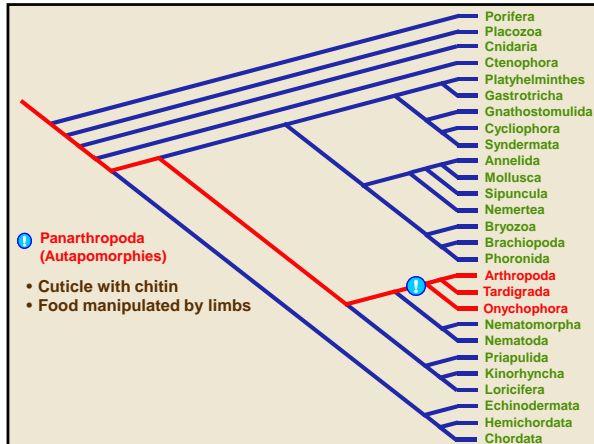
Porifera
Placozoa
Cnidaria
Ctenophora
Platyhelminthes
Gastrotricha
Gnathostomulida
Cycliophora
Syndermata
Annelida
Mollusca
Sipuncula
Nemertea
Bryozoa
Brachiopoda
Phoronida
Arthropoda
Tardigrada
Onychophora
Nematomorpha
Nematoda
Priapulida
Kinorhyncha
Loricifera
Echinodermata
Hemichordata
Chordata

! Panarthropoda (Autapomorphies)

• Cuticle with chitin
• Food manipulated by limbs

!